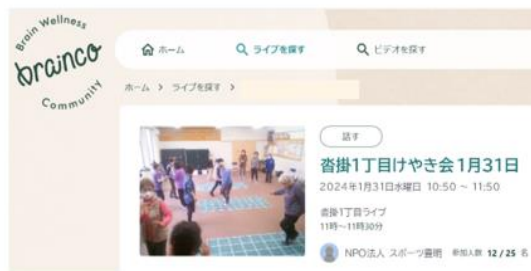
Brain Wellness
brainco
Community

ホーム　ライブを探す　ビデオを探す

ホーム > ライブを探す >

話す

沓掛1丁目けやき会1月31日

2024年1月31日水曜日 10:50 ~ 11:50

沓掛1丁目ライブ
11時~11時30分

NPO法人 スポーツ書明　参加人数 12 / 25 名